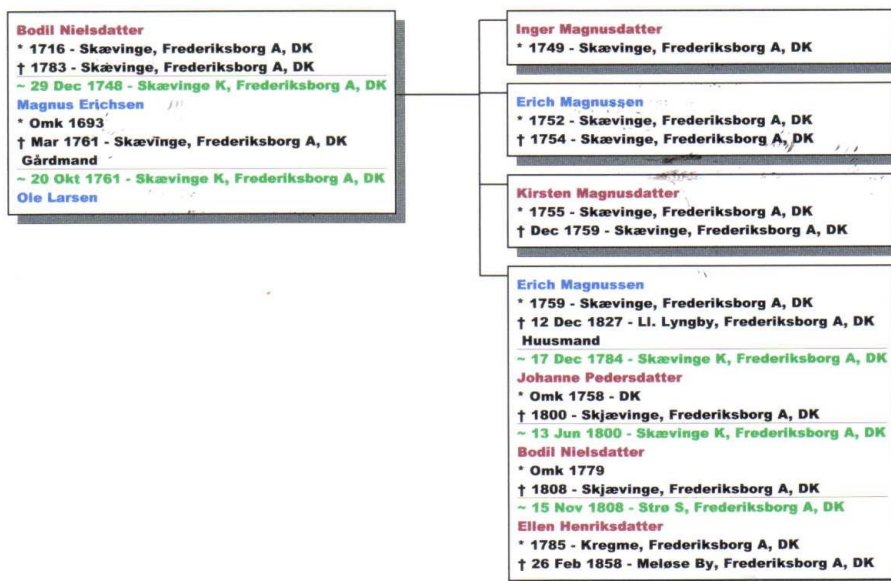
Bodil Nielsdatter
* 1716 - Skævinge, Frederiksborg A, DK
† 1783 - Skævinge, Frederiksborg A, DK
~ 29 Dec 1748 - Skævinge K, Frederiksborg A, DK
Magnus Erichsen
* Omk 1693
† Mar 1761 - Skævinge, Frederiksborg A, DK
Gårdmand
~ 20 Okt 1761 - Skævinge K, Frederiksborg A, DK
Ole Larsen

Inger Magnusdatter
* 1749 - Skævinge, Frederiksborg A, DK

Erich Magnussen
* 1752 - Skævinge, Frederiksborg A, DK
† 1754 - Skævinge, Frederiksborg A, DK

Kirsten Magnusdatter
* 1755 - Skævinge, Frederiksborg A, DK
† Dec 1759 - Skævinge, Frederiksborg A, DK

Erich Magnussen
* 1759 - Skævinge, Frederiksborg A, DK
† 12 Dec 1827 - Ll. Lyngby, Frederiksborg A, DK
Huusmand
~ 17 Dec 1784 - Skævinge K, Frederiksborg A, DK
Johanne Pedersdatter
* Omk 1758 - DK
† 1800 - Skjævinge, Frederiksborg A, DK
~ 13 Jun 1800 - Skævinge K, Frederiksborg A, DK
Bodil Nielsdatter
* Omk 1779
† 1808 - Skjævinge, Frederiksborg A, DK
~ 15 Nov 1808 - Strø S, Frederiksborg A, DK
Ellen Henriksdatter
* 1785 - Kregme, Frederiksborg A, DK
† 26 Feb 1858 - Meløse By, Frederiksborg A, DK